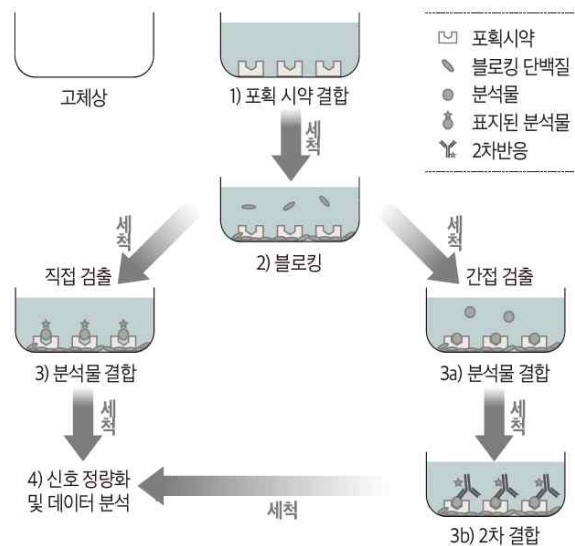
고체상

1) 포획 시약 결합

포획시약
블로킹 단백질
분석물
표지된 분석물
2차반응

세척

2) 블로킹

세척

세척

직접 검출

간접 검출

3) 분석물 결합

3a) 분석물 결합

세척

세척

4) 신호 정량화 및 데이터 분석

세척

3b) 2차 결합